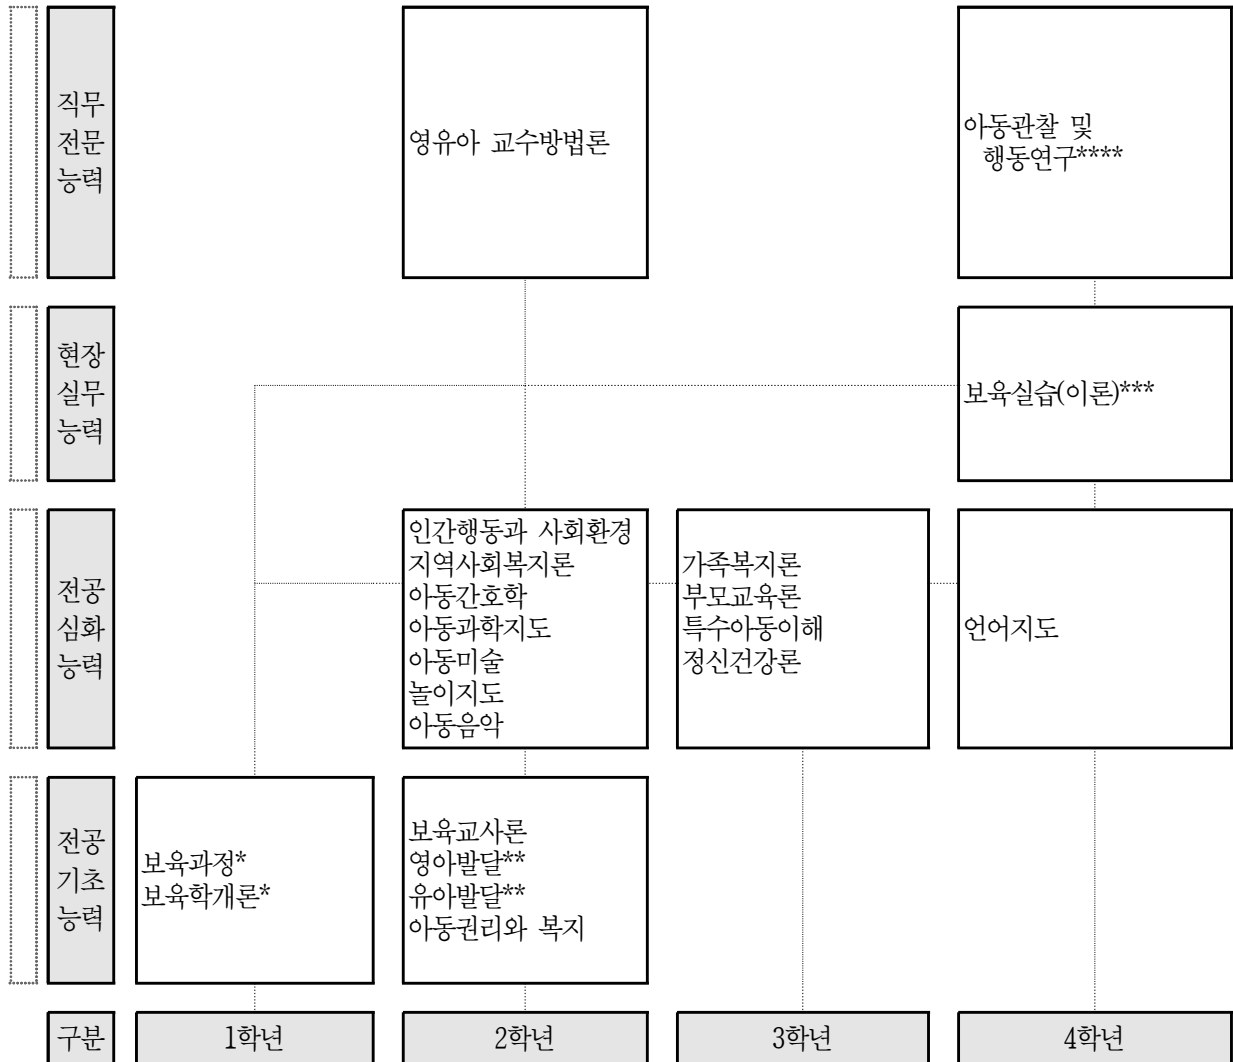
| 구분 | 1학년 | 2학년 | 3학년 | 4학년 |
|---|---|---|---|---|
| 직무 전문 능력 | | 영유아 교수방법론 | | 아동관찰 및 행동연구**** |
| 현장 실무 능력 | | | | 보육실습(이론)*** |
| 전공 심화 능력 | | 인간행동과 사회환경<br>지역사회복지론<br>아동간호학<br>아동과학지도<br>아동미술<br>놀이지도<br>아동음악 | 가족복지론<br>부모교육론<br>특수아동이해<br>정신건강론 | 언어지도 |
| 전공 기초 능력 | 보육과정*<br>보육학개론* | 보육교사론<br>영아발달**<br>유아발달**<br>아동권리와 복지 | | |